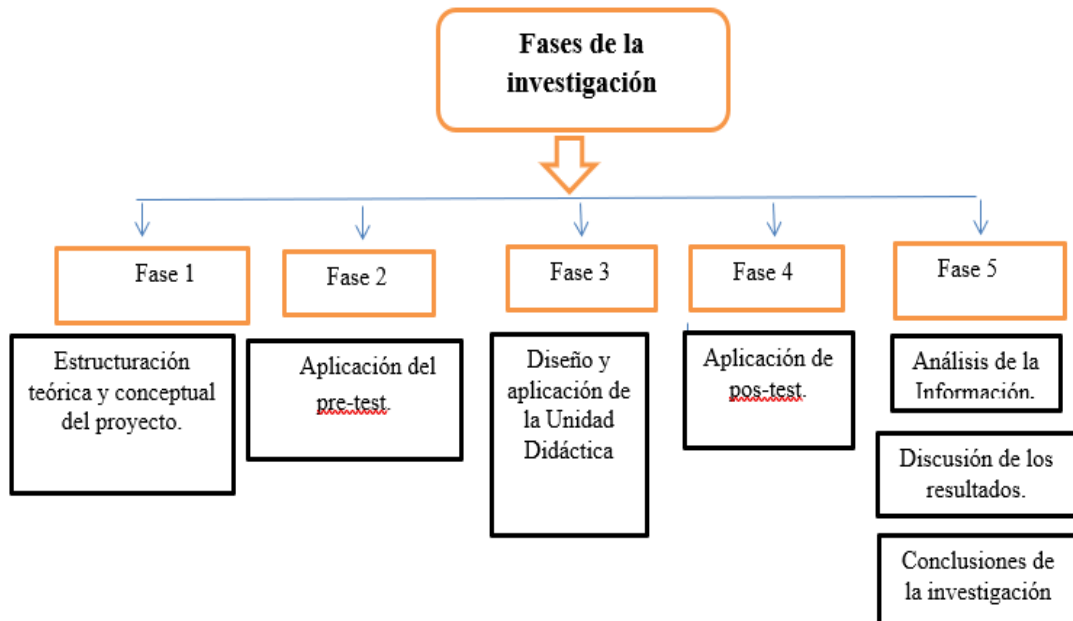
Fases de la investigación

Fase 1

Fase 2

Fase 3

Fase 4

Fase 5

Estructuración teórica y conceptual del proyecto.

Aplicación del pre-test.

Diseño y aplicación de la Unidad Didáctica

Aplicación de pos-test.

Análisis de la Información.

Discusión de los resultados.

Conclusiones de la investigación